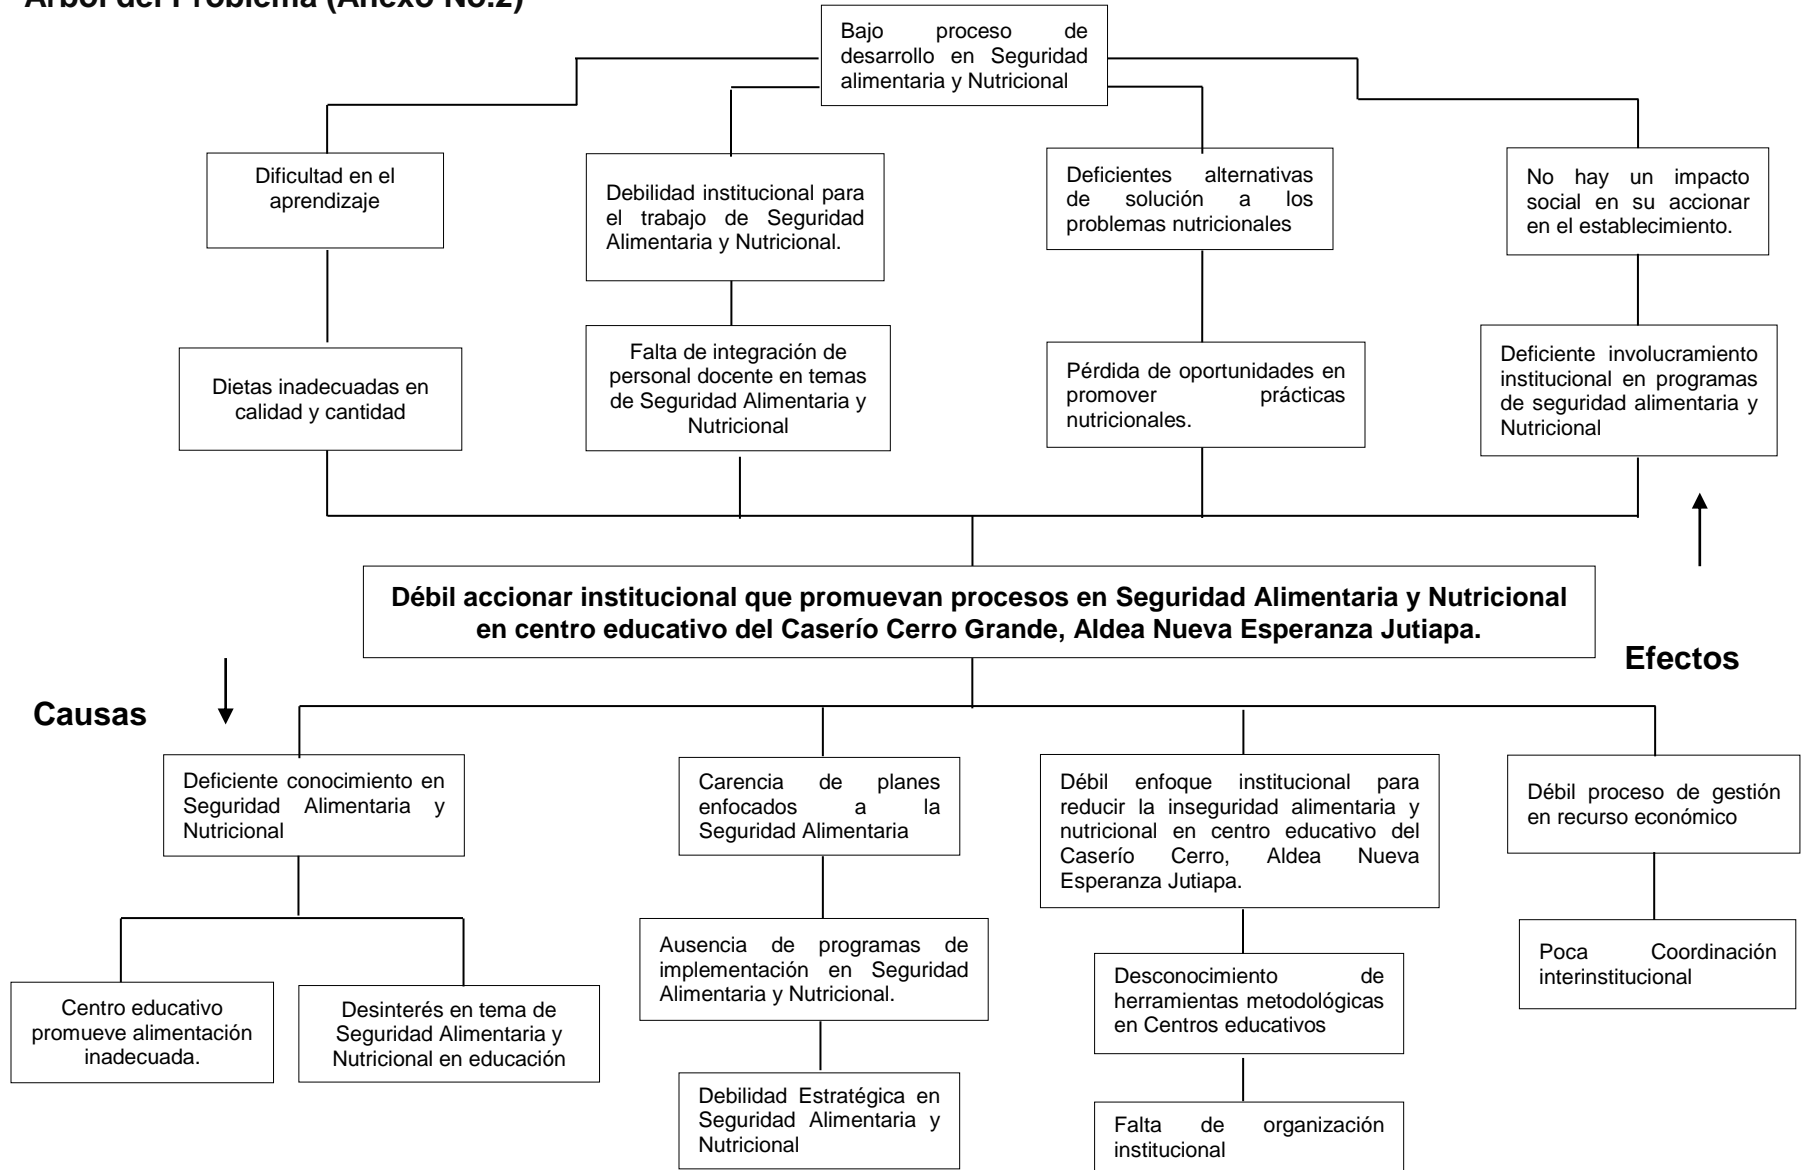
Árbol del Problema (Anexo No.2)

Bajo proceso de desarrollo en Seguridad alimentaria y Nutricional

Dificultad en el aprendizaje

Debilidad institucional para el trabajo de Seguridad Alimentaria y Nutricional.

Deficientes alternativas de solución a los problemas nutricionales

No hay un impacto social en su accionar en el establecimiento.

Dietas inadecuadas en calidad y cantidad

Falta de integración de personal docente en temas de Seguridad Alimentaria y Nutricional

Pérdida de oportunidades en promover prácticas nutricionales.

Deficiente involucramiento institucional en programas de seguridad alimentaria y Nutricional

Débil accionar institucional que promuevan procesos en Seguridad Alimentaria y Nutricional en centro educativo del Caserío Cerro Grande, Aldea Nueva Esperanza Jutiapa.

Efectos

Causas

Deficiente conocimiento en Seguridad Alimentaria y Nutricional

Carencia de planes enfocados a la Seguridad Alimentaria

Débil enfoque institucional para reducir la inseguridad alimentaria y nutricional en centro educativo del Caserío Cerro, Aldea Nueva Esperanza Jutiapa.

Débil proceso de gestión en recurso económico

Centro educativo promueve alimentación inadecuada.

Desinterés en tema de Seguridad Alimentaria y Nutricional en educación

Ausencia de programas de implementación en Seguridad Alimentaria y Nutricional.

Desconocimiento de herramientas metodológicas en Centros educativos

Poca Coordinación interinstitucional

Debilidad Estratégica en Seguridad Alimentaria y Nutricional

Falta de organización institucional